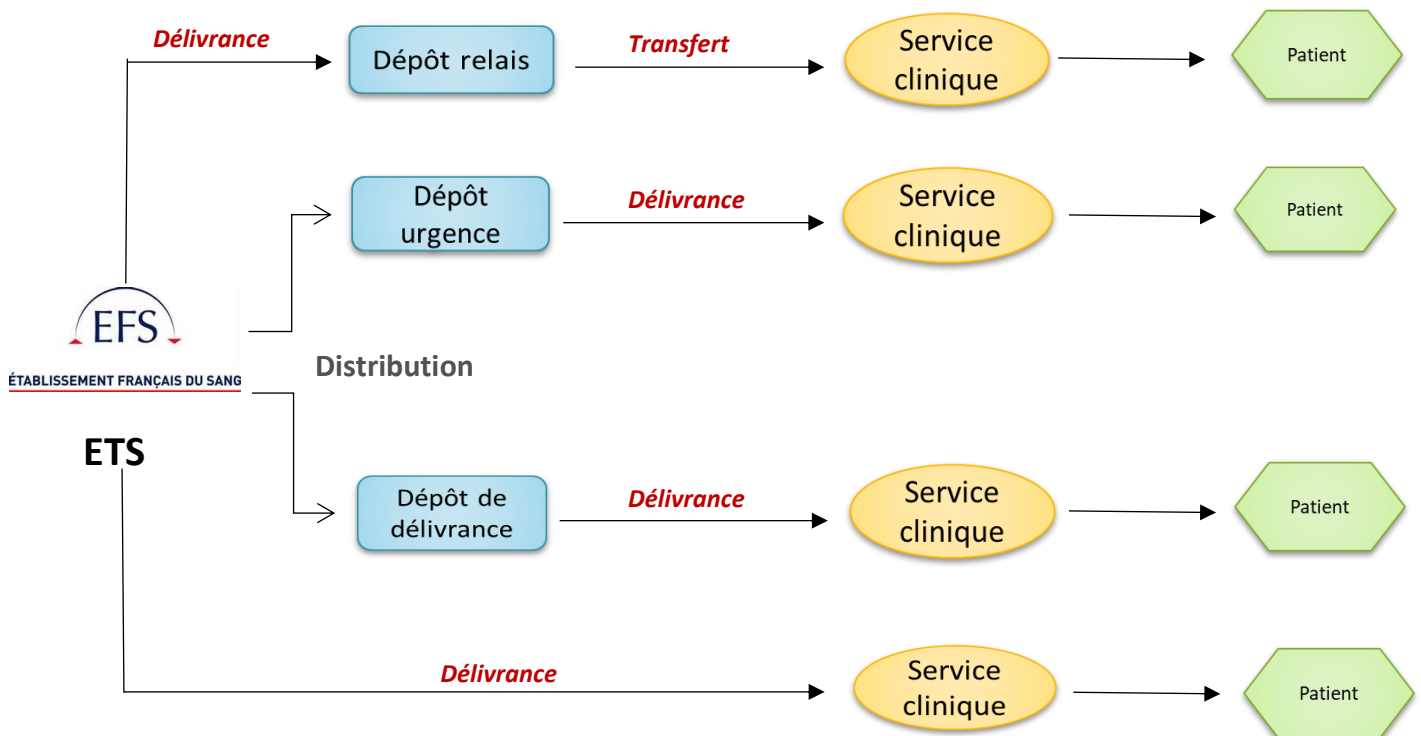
Délivrance

Dépôt relais

Transfert

Service clinique

Patient

Dépôt urgence

Délivrance

Service clinique

Patient

EFS

ÉTABLISSEMENT FRANÇAIS DU SANG

ETS

Distribution

Dépôt de délivrance

Délivrance

Service clinique

Patient

Délivrance

Service clinique

Patient